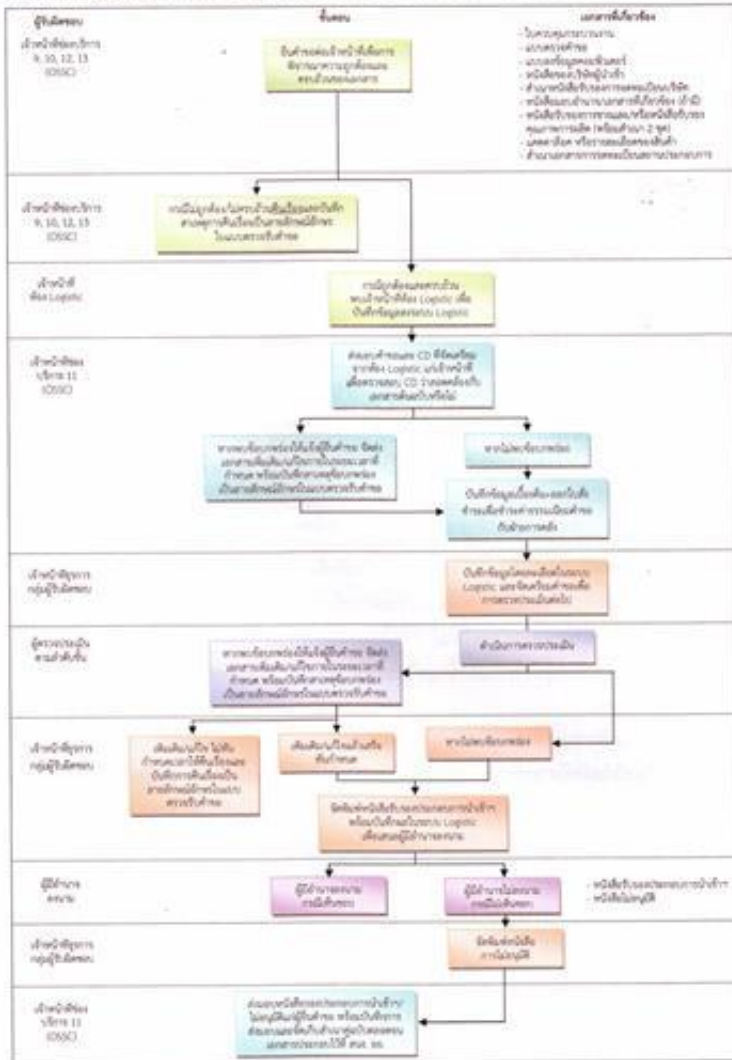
ผู้รับผิดชอบ | ขั้นตอน | เอกสารที่เกี่ยวข้อง

เจ้าหน้าที่ช่องบริการ 9, 10, 12, 13 (OSSC)

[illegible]

- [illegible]
- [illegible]
- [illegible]
- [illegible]
- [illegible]
- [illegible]
- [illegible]
- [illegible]
- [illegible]
- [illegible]

เจ้าหน้าที่ช่องบริการ 9, 10, 12, 13 (OSSC)

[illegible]

เจ้าหน้าที่ ห้อง Logistic

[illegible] Logistic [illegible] Logistic

เจ้าหน้าที่ช่องบริการ 11 (OSSC)

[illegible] CD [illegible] Logistic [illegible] CD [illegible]

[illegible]

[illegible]

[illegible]

เจ้าหน้าที่ธุรการ กลุ่มผู้รับผิดชอบ

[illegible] Logistic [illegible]

ผู้ตรวจประเมิน ตามลำดับชั้น

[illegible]

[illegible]

เจ้าหน้าที่ธุรการ กลุ่มผู้รับผิดชอบ

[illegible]

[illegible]

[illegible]

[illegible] Logistic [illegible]

ผู้มีอำนาจ ลงนาม

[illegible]

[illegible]

- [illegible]
- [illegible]

เจ้าหน้าที่ธุรการ กลุ่มผู้รับผิดชอบ

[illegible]

เจ้าหน้าที่ช่องบริการ 11 (OSSC)

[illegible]